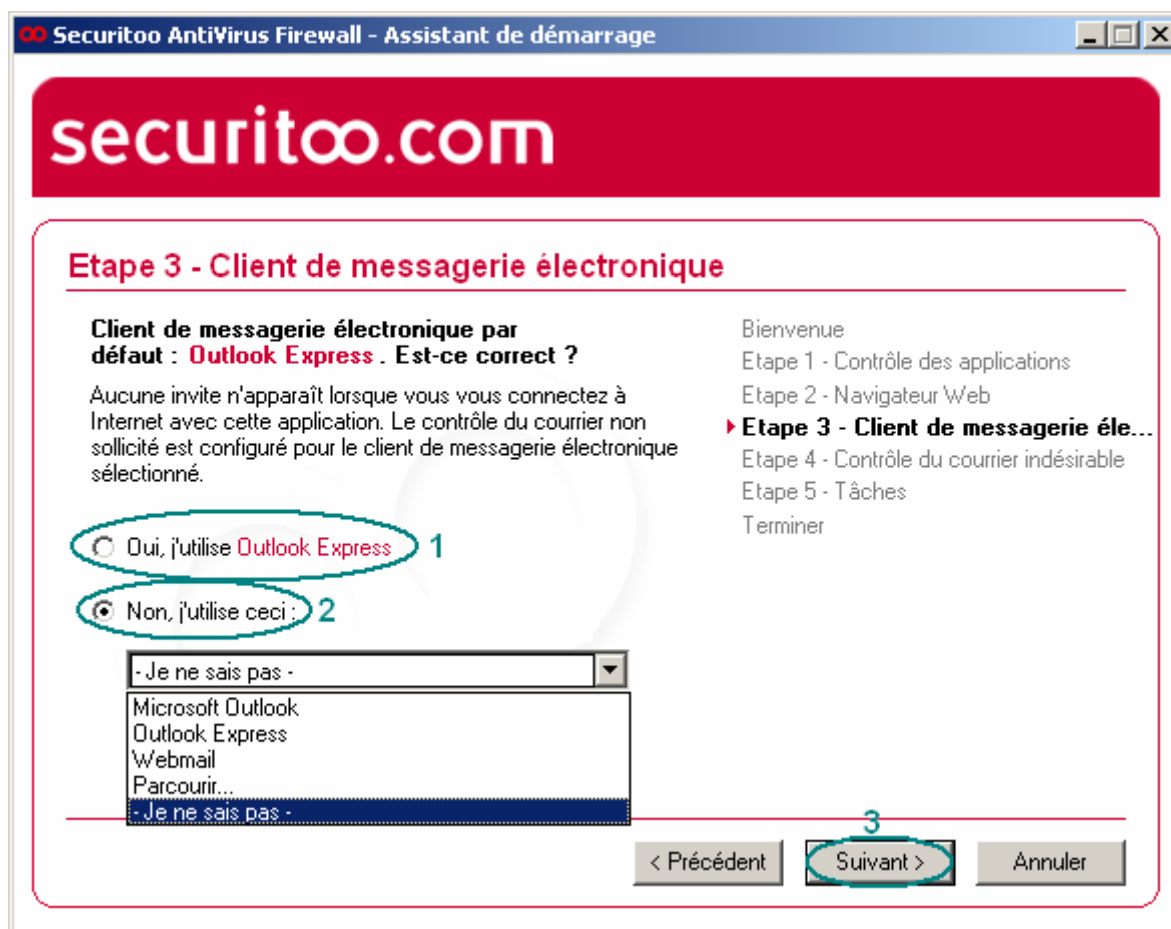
Securitoo AntiVirus Firewall - Assistant de démarrage

securitoo.com

Etape 3 - Client de messagerie électronique

Client de messagerie électronique par défaut : Outlook Express . Est-ce correct ?

Aucune invite n'apparaît lorsque vous vous connectez à Internet avec cette application. Le contrôle du courrier non sollicité est configuré pour le client de messagerie électronique sélectionné.

Oui, j'utilise Outlook Express 1

Non, j'utilise ceci : 2

- Je ne sais pas -

Microsoft Outlook
Outlook Express
Webmail
Parcourir...
- Je ne sais pas -

Bienvenue
Etape 1 - Contrôle des applications
Etape 2 - Navigateur Web
Etape 3 - Client de messagerie éle...
Etape 4 - Contrôle du courrier indésirable
Etape 5 - Tâches
Terminer

3

< Précédent
Suivant >
Annuler